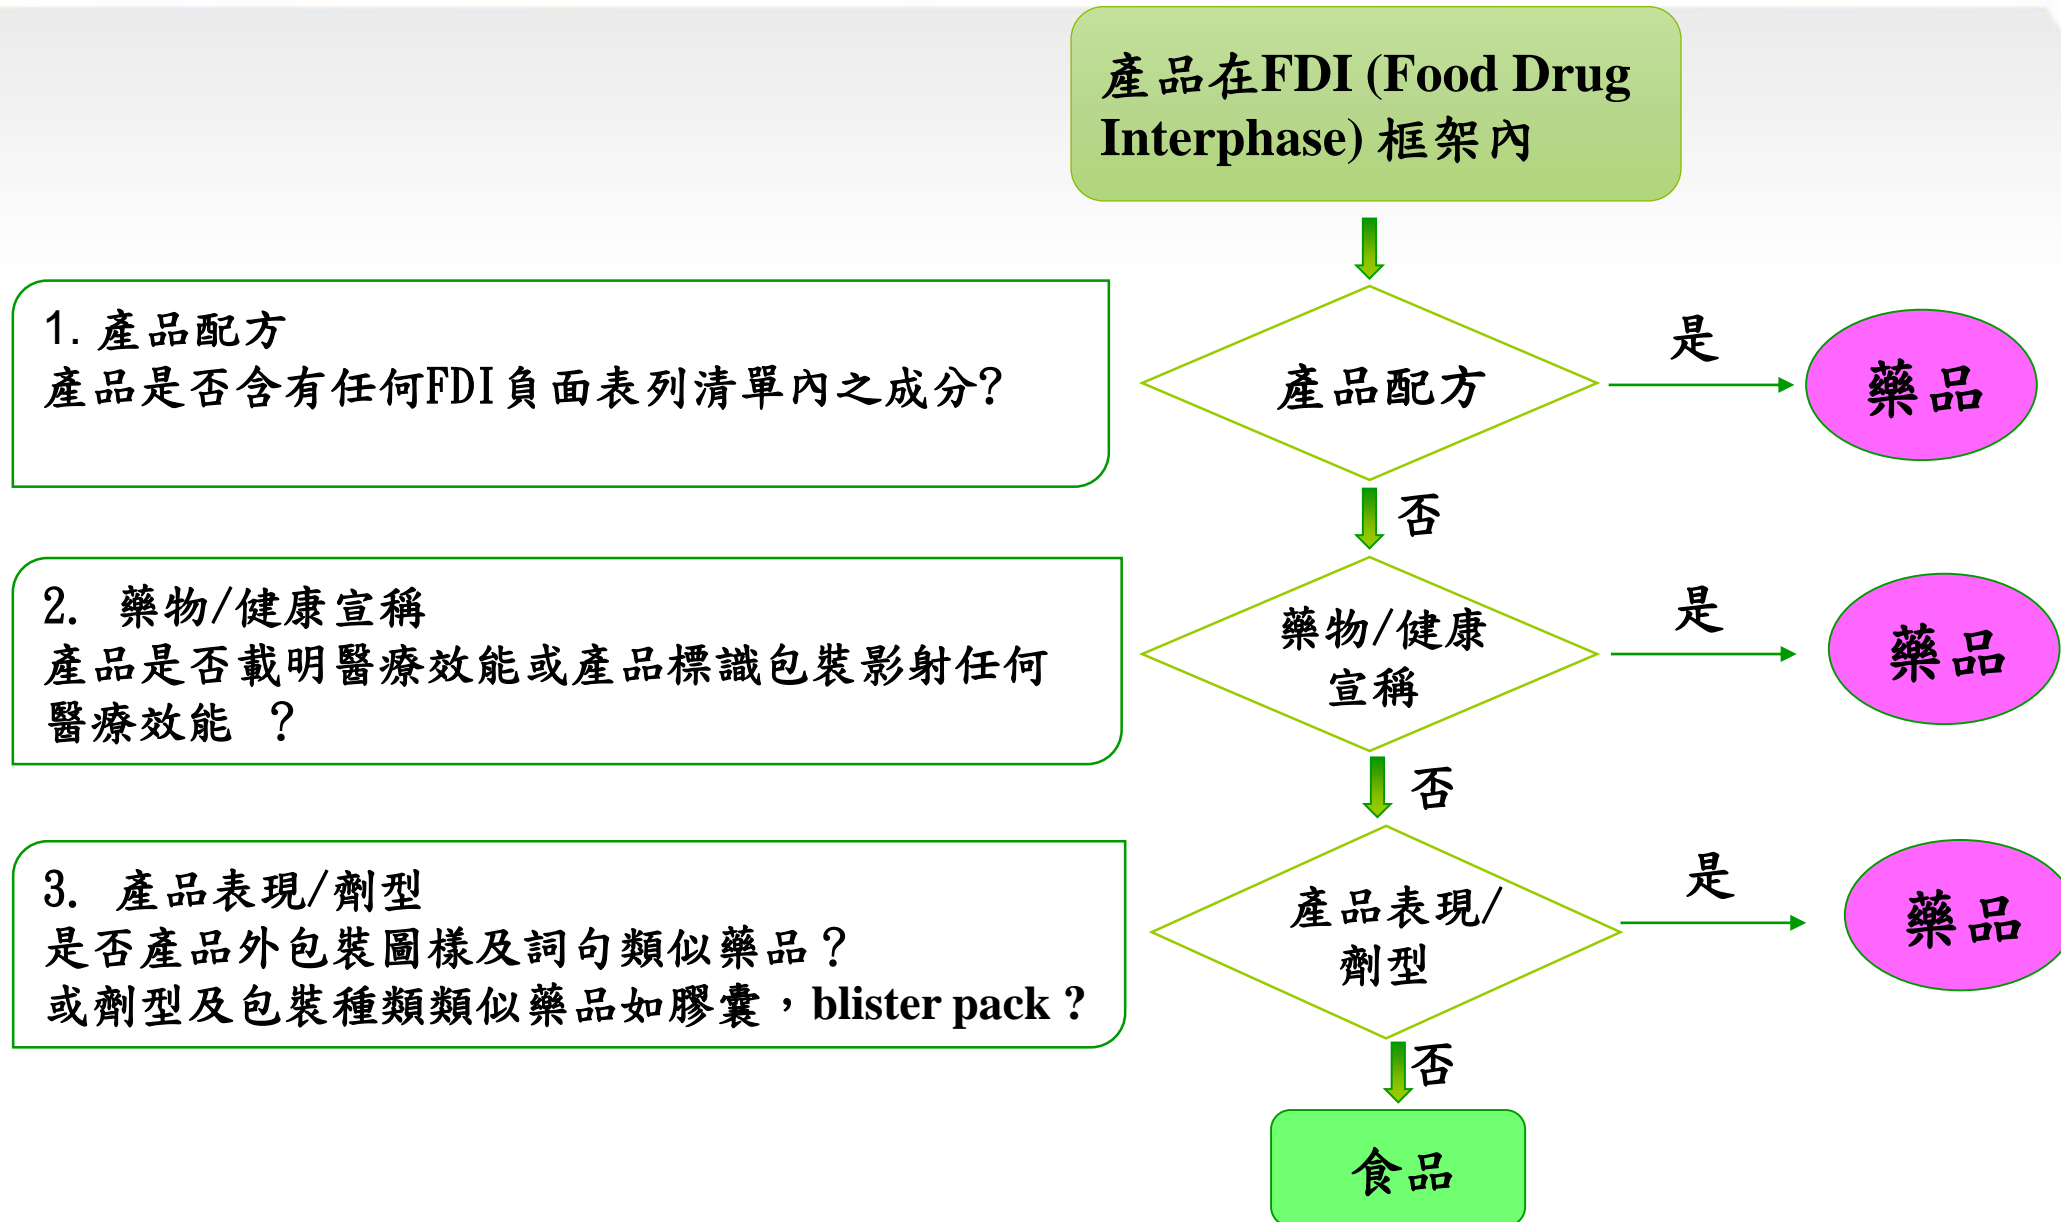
產品在FDI (Food Drug Interphase) 框架內

1. 產品配方
產品是否含有任何FDI負面表列清單內之成分?

產品配方

是

藥品

否

2. 藥物/健康宣稱
產品是否載明醫療效能或產品標識包裝影射任何醫療效能 ?

藥物/健康宣稱

是

藥品

否

3. 產品表現/劑型
是否產品外包裝圖樣及詞句類似藥品？
或劑型及包裝種類類似藥品如膠囊，blister pack ?

產品表現/劑型

是

藥品

否

食品